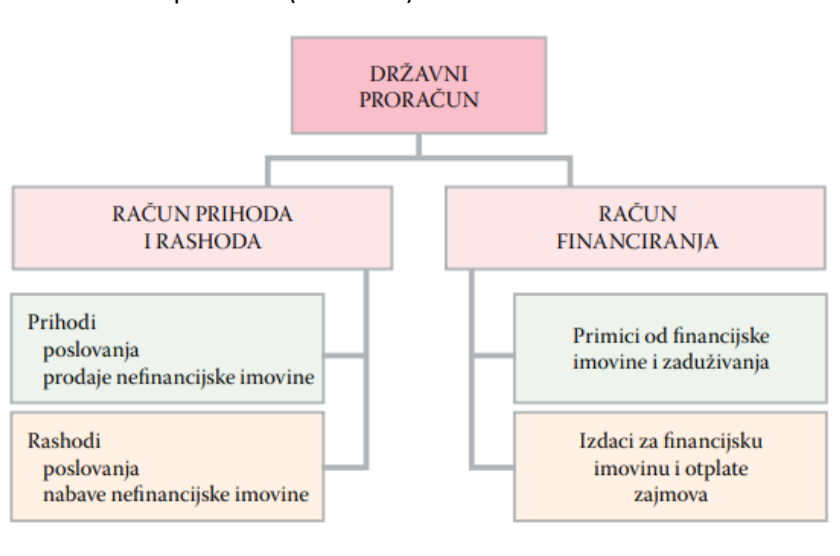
DRŽAVNI PRORAČUN

RAČUN PRIHODA I RASHODA

RAČUN FINANCIRANJA

Prihodi
poslovanja
prodaje nefinancijske imovine

Rashodi
poslovanja
nabave nefinancijske imovine

Primici od financijske imovine i zaduživanja

Izdaci za financijsku imovinu i otplate zajmova